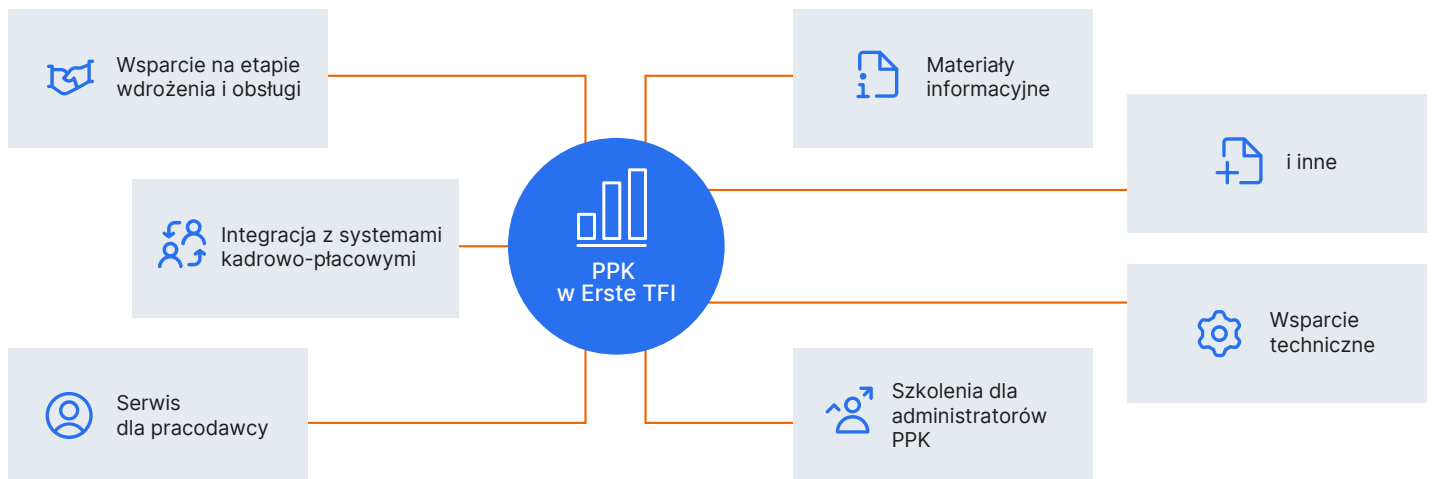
Wsparcie na etapie wdrożenia i obsługi

Integracja z systemami kadrowo-płacowymi

Serwis dla pracodawcy

PPK w Erste TFI

Materiały informacyjne

i inne

Wsparcie techniczne

Szkolenia dla administratorów PPK